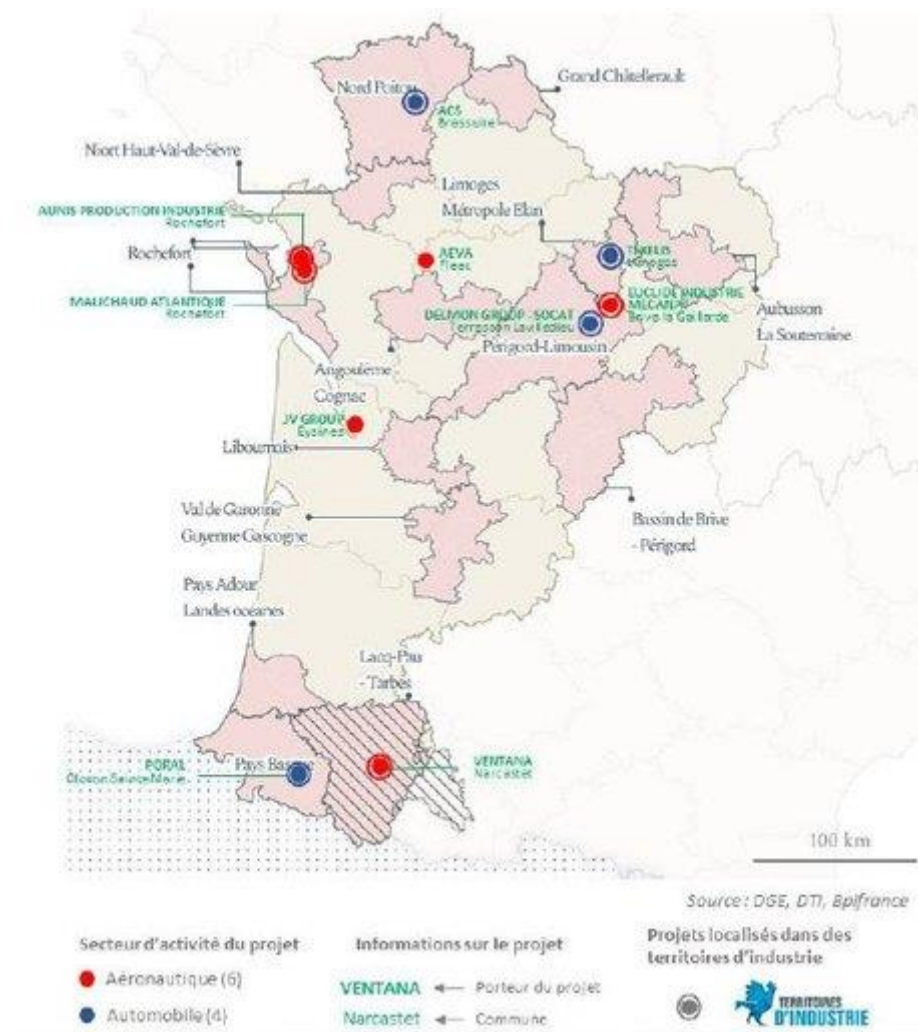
Nord Poitou
ACS
Bressuire
Grand Châtellerault
Niort Haut-Val-de-Sèvre
Limoges
Métropole Elan
AUNIS PRODUCTION INDUSTRIE
Rochefort
Rochefort
AEVA
Trees
THALES
Limoges
EUCLIDE INDUSTRIE MECANIQUE
Boisseuil la Gaillarde
MAUCHAUD ATLANTIQUE
Rochefort
DELMON GROUP - SOCAT
Terrasson Lavilledieu
Aubusson
La Souterraine
Périgord-Limousin
Angoulême
Cognac
JV GROUP
Eysines
Libournais
Val de Garonne
Guyenne Gascogne
Bassin de Brive
- Périgord
Pays Adour
Landes océanes
Lacq-Pau
- Tarbes
PORAL
Oloron Sainte-Marie
Pays Basque
VENTANA
Narcastet
100 km
Source : DGE, DTI, Bpifrance
Secteur d'activité du projet
Aéronautique (6)
Automobile (4)
Informations sur le projet
VENTANA ← Porteur du projet
Narcastet ← Commune
Projets localisés dans des territoires d'industrie
TERRITOIRES D'INDUSTRIE